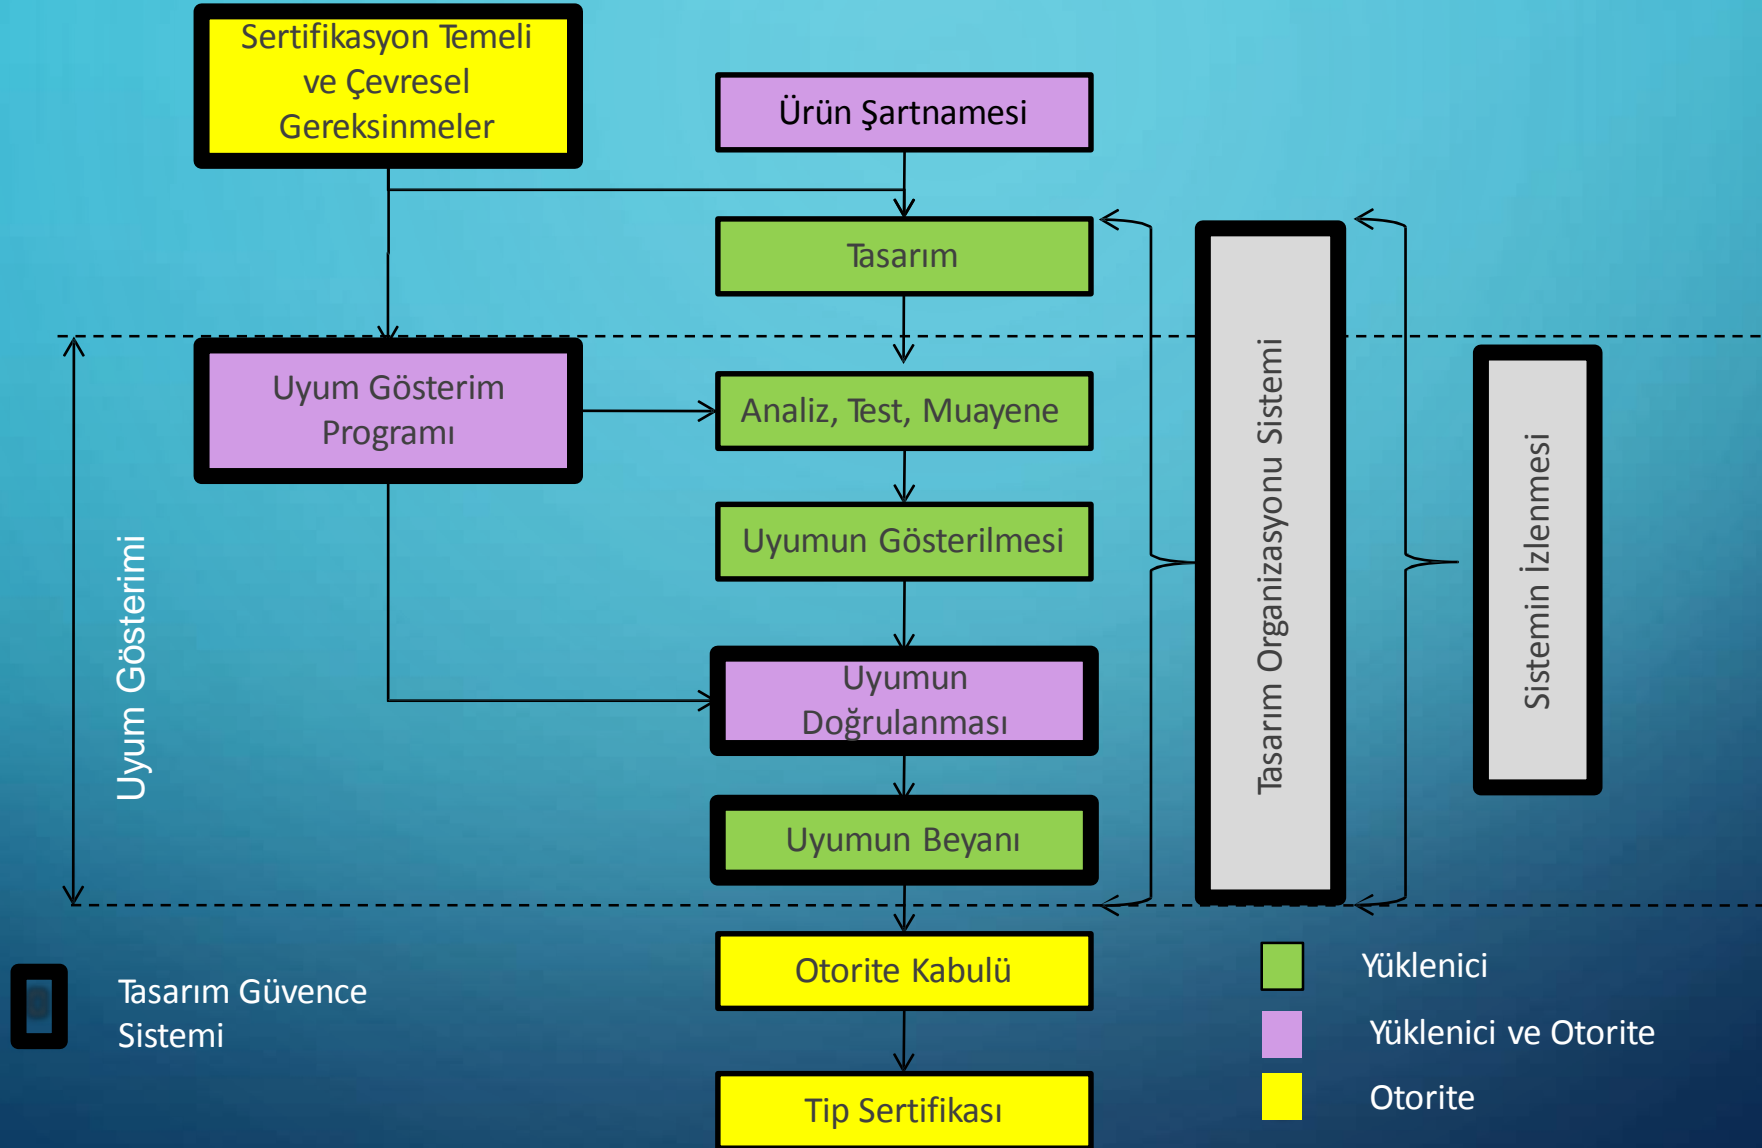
Sertifikasyon Temeli ve Çevresel Gereksinmeler

Ürün Şartnamesi

Tasarım

Uyum Gösterim Programı

Analiz, Test, Muayene

Uyumun Gösterilmesi

Uyumun Doğrulanması

Uyumun Beyanı

Otorite Kabulü

Tip Sertifikası

Uyum Gösterimi

Tasarım Organizasyonu Sistemi

Sistemin İzlenmesi

Tasarım Güvence Sistemi

Yüklenici

Yüklenici ve Otorite

Otorite